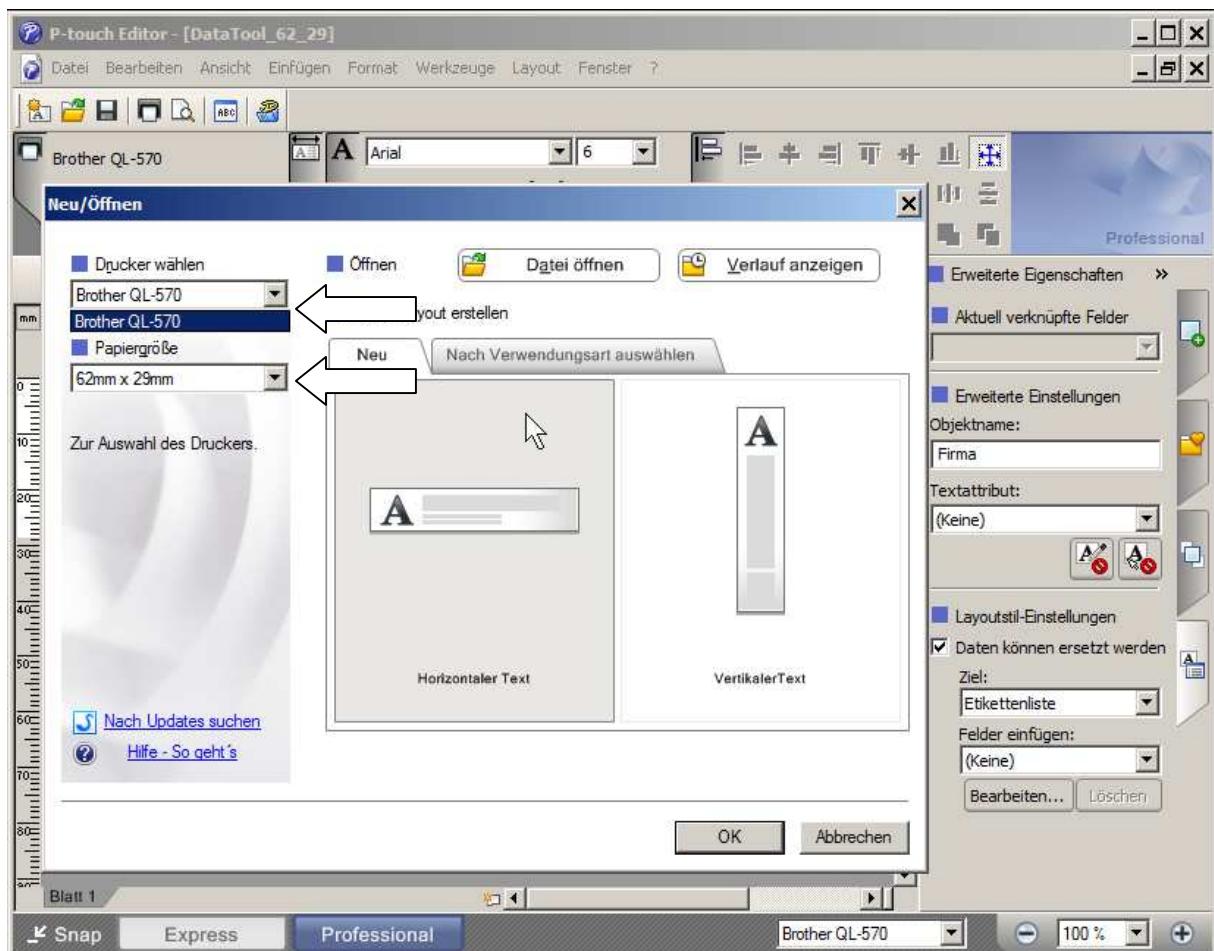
P-touch Editor - [DataTool_62_29]

Datei Bearbeiten Ansicht Einfügen Format Werkzeuge Layout Fenster ?

Brother QL-570

Arial

6

Professional

Neu/Öffnen

Drucker wählen

Brother QL-570

Brother QL-570

Papiergröße

62mm x 29mm

Zur Auswahl des Druckers.

Nach Updates suchen

Hilfe - So geht´s

Öffnen

Datei öffnen

Verlauf anzeigen

yout erstellen

Neu

Nach Verwendungsart auswählen

A

Horizontaler Text

A

VertikalerText

OK

Abbrechen

Erweiterte Eigenschaften

»

Aktuell verknüpfte Felder

Erweiterte Einstellungen

Objektname:

Firma

Textattribut:

(Keine)

Layoutstil-Einstellungen

Daten können ersetzt werden

Ziel:

Etikettenliste

Felder einfügen:

(Keine)

Bearbeiten...

Löschen

mm

0

10

20

30

40

50

60

70

80

Blatt 1

Snap

Express

Professional

Brother QL-570

100 %